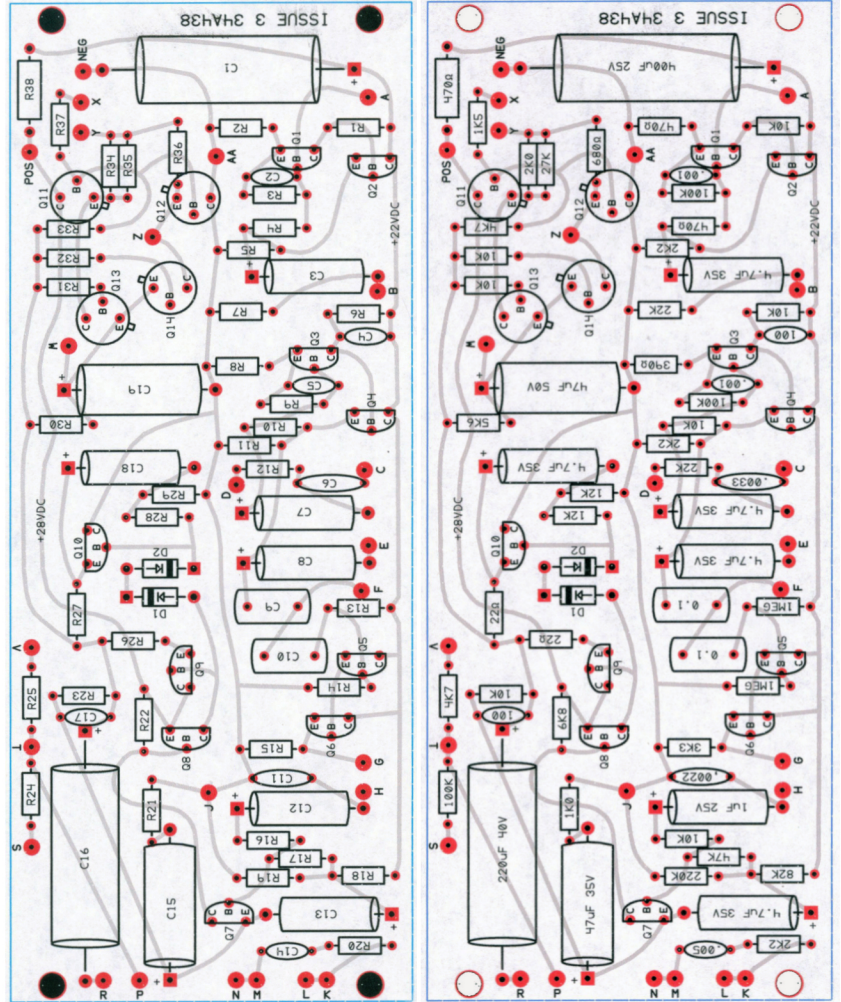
ISSUE 3 3H438

NEG
C1
+
A
R38
X
R37
Y
R2
R1
POS
R34
R35
R36
AA
Q1
E B C
C2
E B C
Q2
Q11
R3
Q12
+22VDC
R33
R4
Z
R5
R32
C3
R31
+
B
Q13
Q14
R7
R6
W
C4
Q3
R8
C19
C5
R30
R9
Q4
R10
R11
C18
R12
C
C6
R29
D
R28
C7
+28VDC
Q10
D2
C8
E
D1
R27
C9
R13
F
R26
C10
V
Q5
Q9
R25
R23
R14
C17
R22
T
Q8
R15
Q6
C11
G
R24
J
C12
H
R21
S
C16
R16
R17
C15
R19
R18
C13
Q7
+
C14
R20
R
P
N
M
L
K

ISSUE 3 3H438

NEG
400uF 25V
+
A
470Ω
X
1K5
Y
470Ω
10K
POS
2K0
27K
680Ω
AA
Q1
E B C
.001
E B C
Q2
Q11
100K
Q12
+22VDC
4K7
470Ω
Z
2K2
10K
4.7uF 35V
10K
+
B
Q13
Q14
22K
10K
W
100
Q3
390Ω
47uF 50V
.001
5K6
100K
Q4
10K
2K2
4.7uF 35V
22K
C
.0033
12K
D
12K
4.7uF 35V
+28VDC
Q10
D2
4.7uF 35V
E
D1
22Ω
0.1
1MEG
F
22Ω
0.1
V
Q5
Q9
4K7
10K
1MEG
100
6K8
T
Q8
3K3
Q6
.0022
G
100K
J
1uF 25V
H
1K0
S
220uF 40V
10K
47K
47uF 35V
220K
82K
4.7uF 35V
Q7
+
.005
2K2
R
P
N
M
L
K